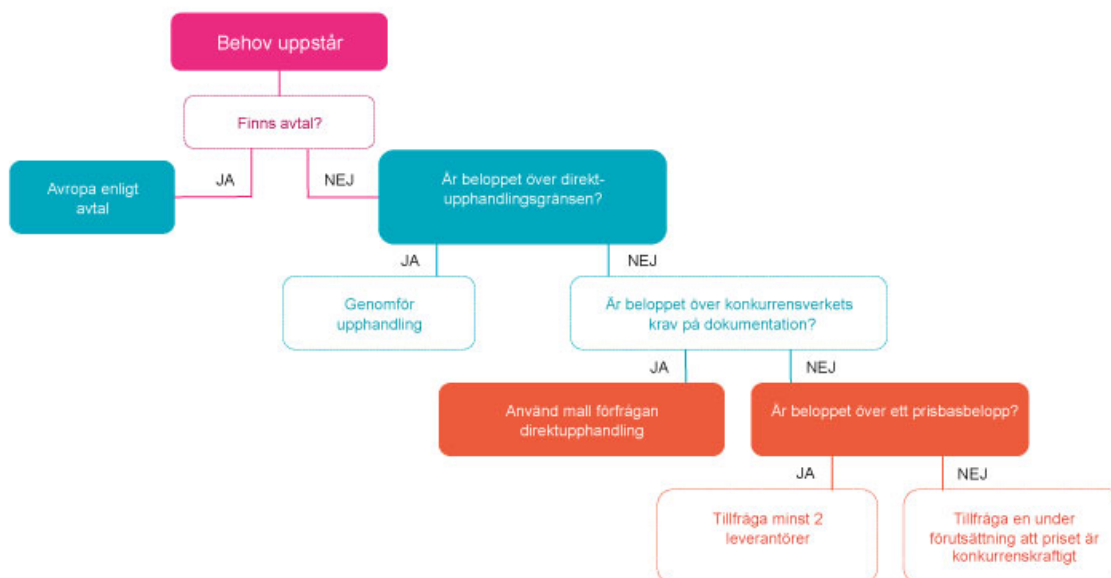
Behov uppstår

Finns avtal?

JA

NEJ

Avropa enligt avtal

Är beloppet över direktupphandlingsgränsen?

JA

NEJ

Genomför upphandling

Är beloppet över konkurrensverkets krav på dokumentation?

JA

NEJ

Använd mall förfrågan direktupphandling

Är beloppet över ett prisbasbelopp?

JA

NEJ

Tillfråga minst 2 leverantörer

Tillfråga en under förutsättning att priset är konkurrenskraftigt